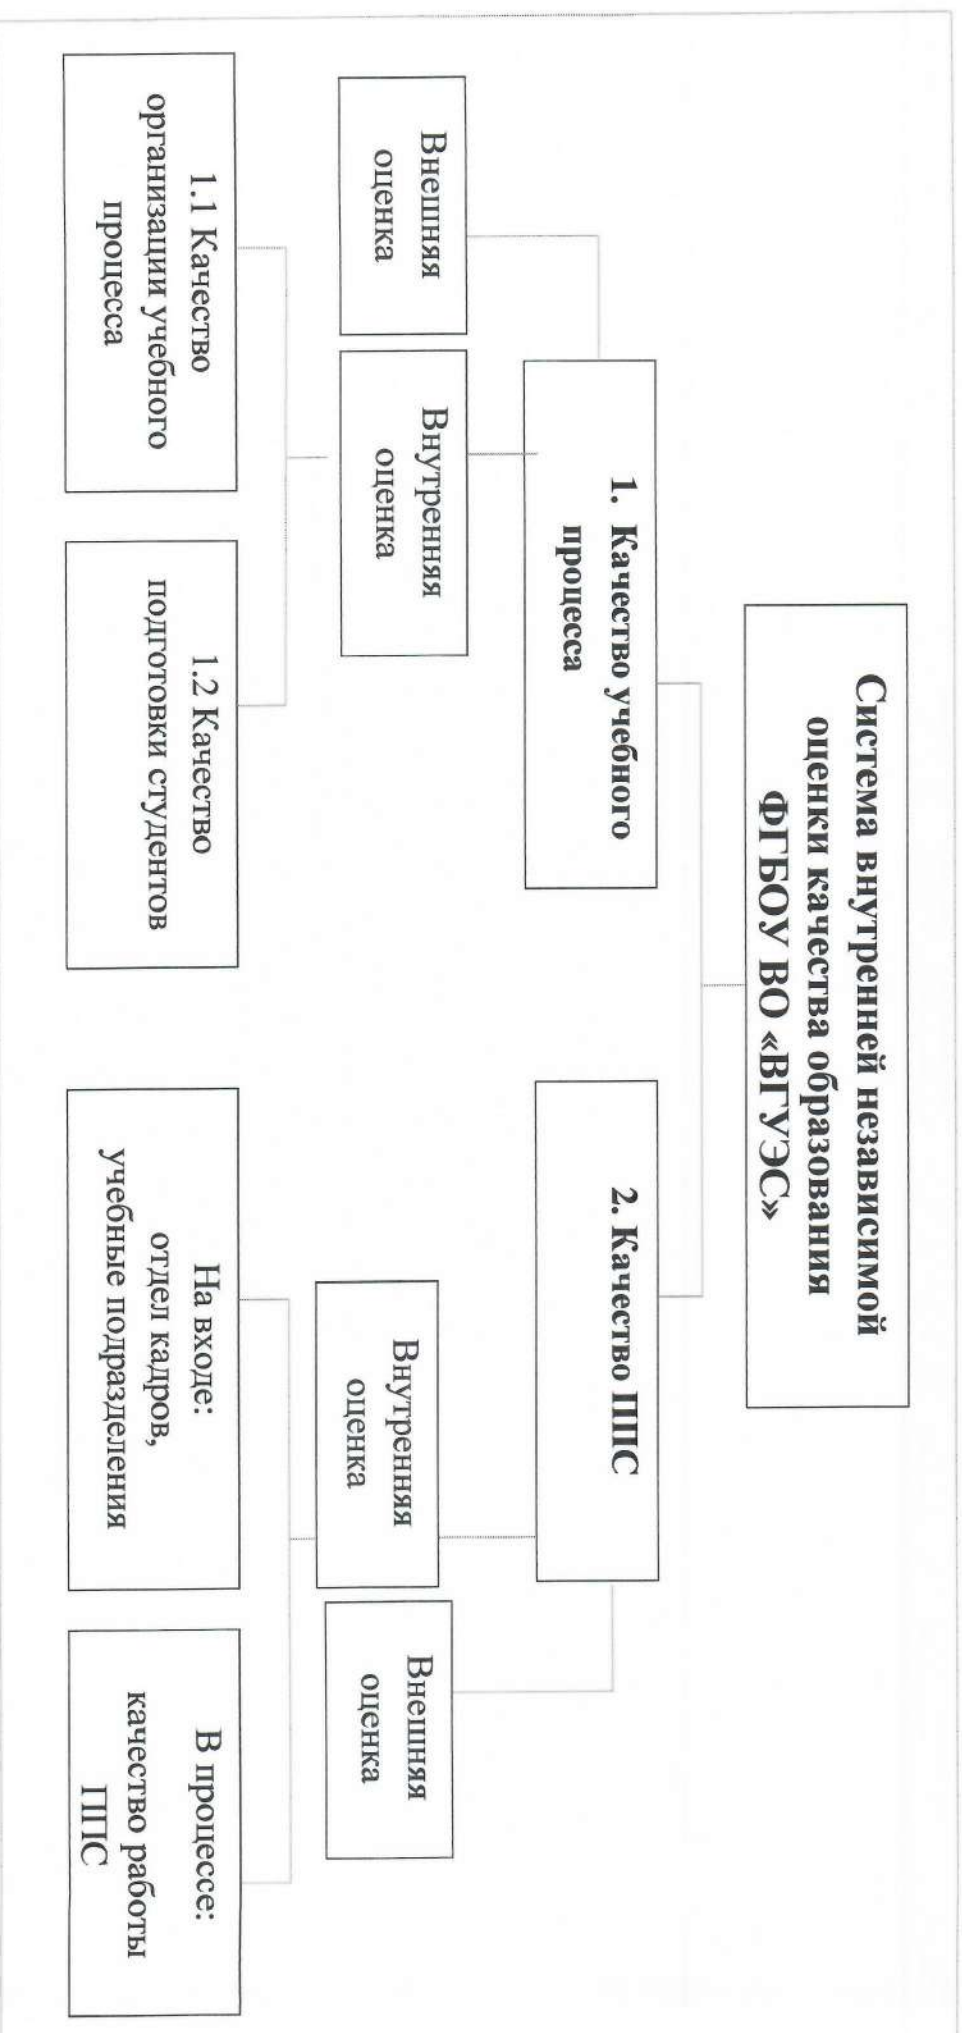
Система внутренней независимой оценки качества образования ФГБОУ ВО «ВГУЭС»

1. Качество учебного процесса

Внешняя оценка

Внутренняя оценка

1.1 Качество организации учебного процесса

1.2 Качество подготовки студентов

2. Качество ППС

Внутренняя оценка

Внешняя оценка

На входе: отдел кадров, учебные подразделения

В процессе: качество работы ППС